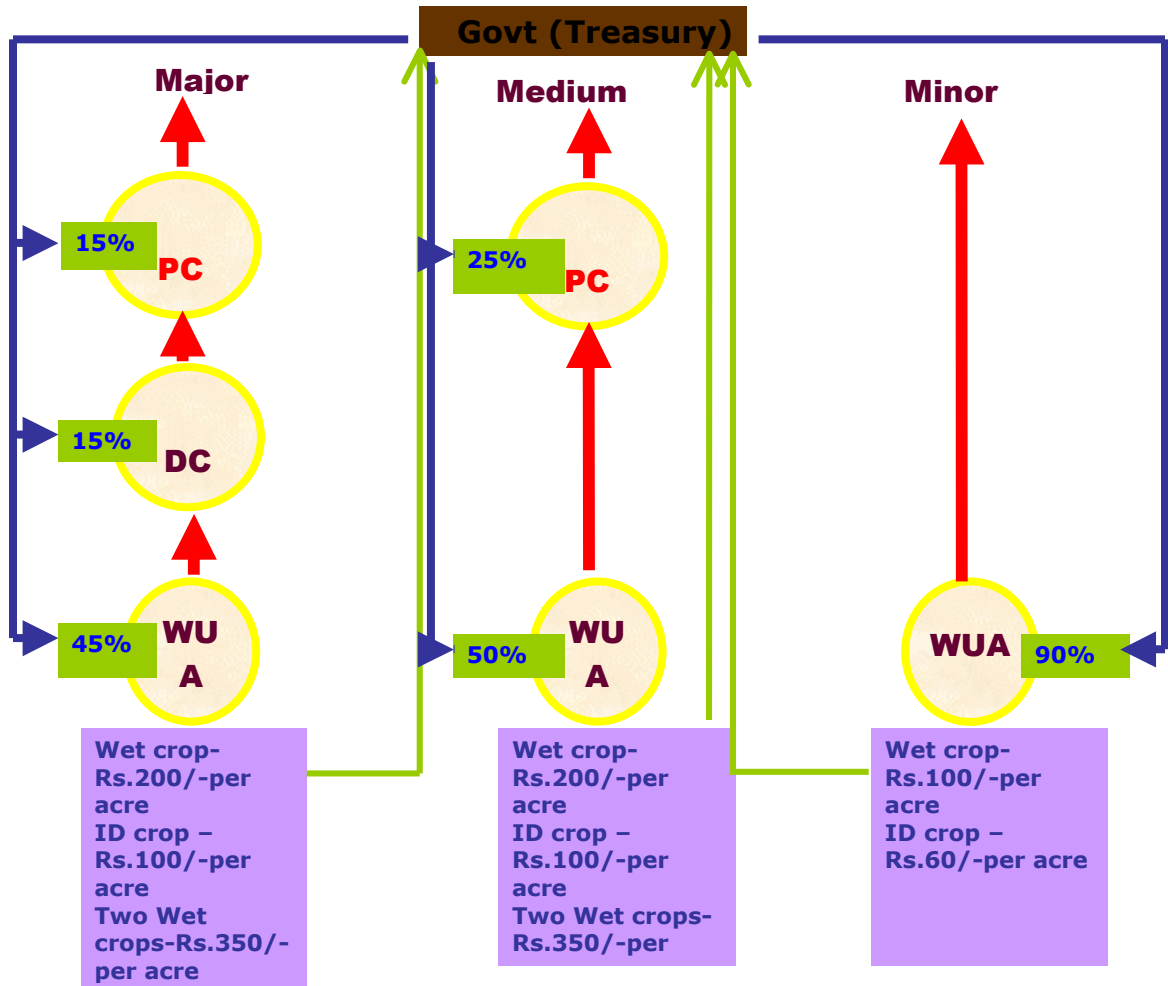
Govt (Treasury)

Major

15%
PC

15%
DC

45%
WU
A

Wet crop-Rs.200/-per acre
ID crop – Rs.100/-per acre
Two Wet crops-Rs.350/-per acre

Medium

25%
PC

50%
WU
A

Wet crop-Rs.200/-per acre
ID crop – Rs.100/-per acre
Two Wet crops-Rs.350/-per

Minor

WUA
90%

Wet crop-Rs.100/-per acre
ID crop – Rs.60/-per acre